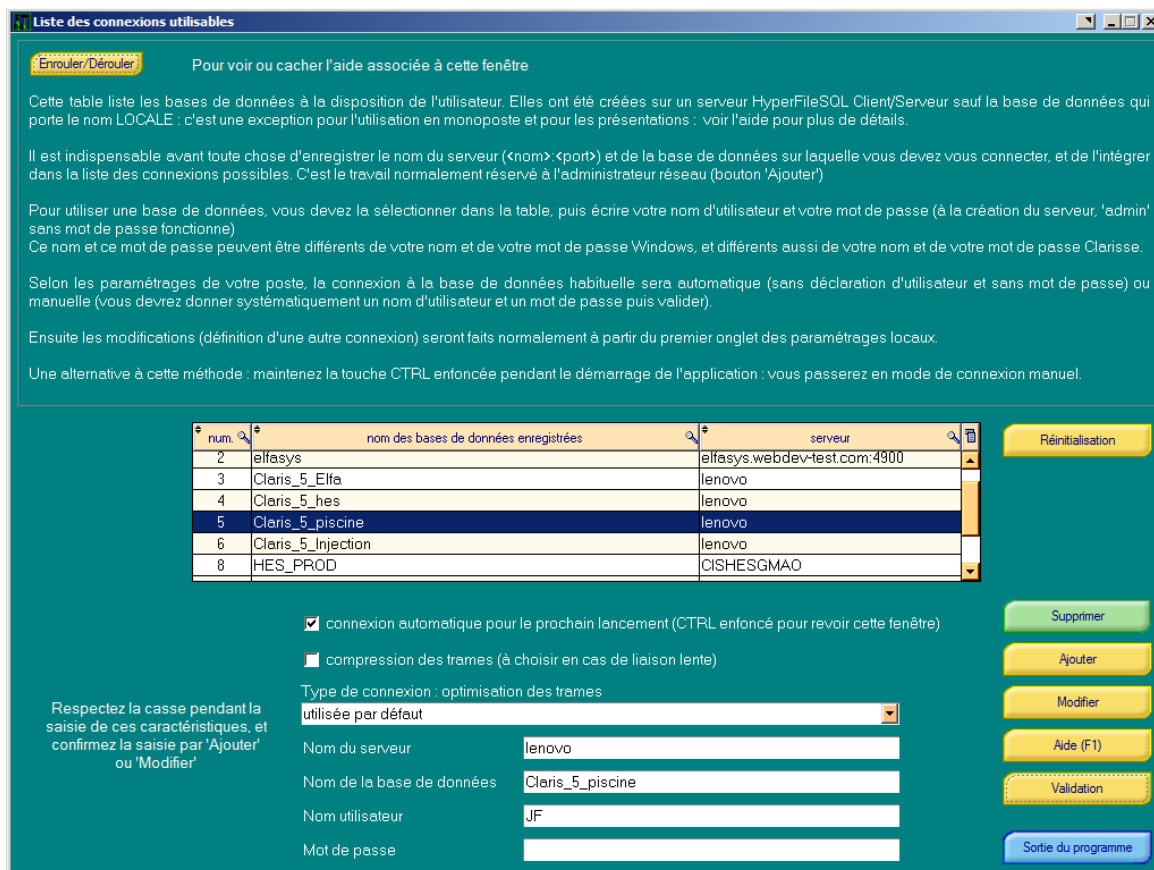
Liste des connexions utilisables

Enrouler/Dérouler

Pour voir ou cacher l'aide associée à cette fenêtre

Cette table liste les bases de données à la disposition de l'utilisateur. Elles ont été créées sur un serveur HyperFileSQL Client/Serveur sauf la base de données qui porte le nom LOCALE : c'est une exception pour l'utilisation en monoposte et pour les présentations : voir l'aide pour plus de détails.

Il est indispensable avant toute chose d'enregistrer le nom du serveur (<nom>:<port>) et de la base de données sur laquelle vous devez vous connecter, et de l'intégrer dans la liste des connexions possibles. C'est le travail normalement réservé à l'administrateur réseau (bouton 'Ajouter')

Pour utiliser une base de données, vous devez la sélectionner dans la table, puis écrire votre nom d'utilisateur et votre mot de passe (à la création du serveur, 'admin' sans mot de passe fonctionne)
Ce nom et ce mot de passe peuvent être différents de votre nom et de votre mot de passe Windows, et différents aussi de votre nom et de votre mot de passe Clarisse.

Selon les paramétrages de votre poste, la connexion à la base de données habituelle sera automatique (sans déclaration d'utilisateur et sans mot de passe) ou manuelle (vous devrez donner systématiquement un nom d'utilisateur et un mot de passe puis valider).

Ensuite les modifications (définition d'une autre connexion) seront faits normalement à partir du premier onglet des paramétrages locaux.

Une alternative à cette méthode : maintenez la touche CTRL enfoncée pendant le démarrage de l'application : vous passerez en mode de connexion manuel.

| num. | nom des bases de données enregistrées | serveur |
|---|---|---|
| 2 | elfasys | elfasys.webdev-test.com:4900 |
| 3 | Claris_5_Elfa | lenovo |
| 4 | Claris_5_hes | lenovo |
| 5 | Claris_5_piscine | lenovo |
| 6 | Claris_5_Injection | lenovo |
| 8 | HES_PROD | CISHESGMAO |

Réinitialisation

connexion automatique pour le prochain lancement (CTRL enfoncé pour revoir cette fenêtre)

compression des trames (à choisir en cas de liaison lente)

Supprimer

Ajouter

Modifier

Aide (F1)

Validation

Sortie du programme

Respectez la casse pendant la saisie de ces caractéristiques, et confirmez la saisie par 'Ajouter' ou 'Modifier'

Type de connexion : optimisation des trames
utilisée par défaut

Nom du serveur lenovo

Nom de la base de données Claris_5_piscine

Nom utilisateur JF

Mot de passe